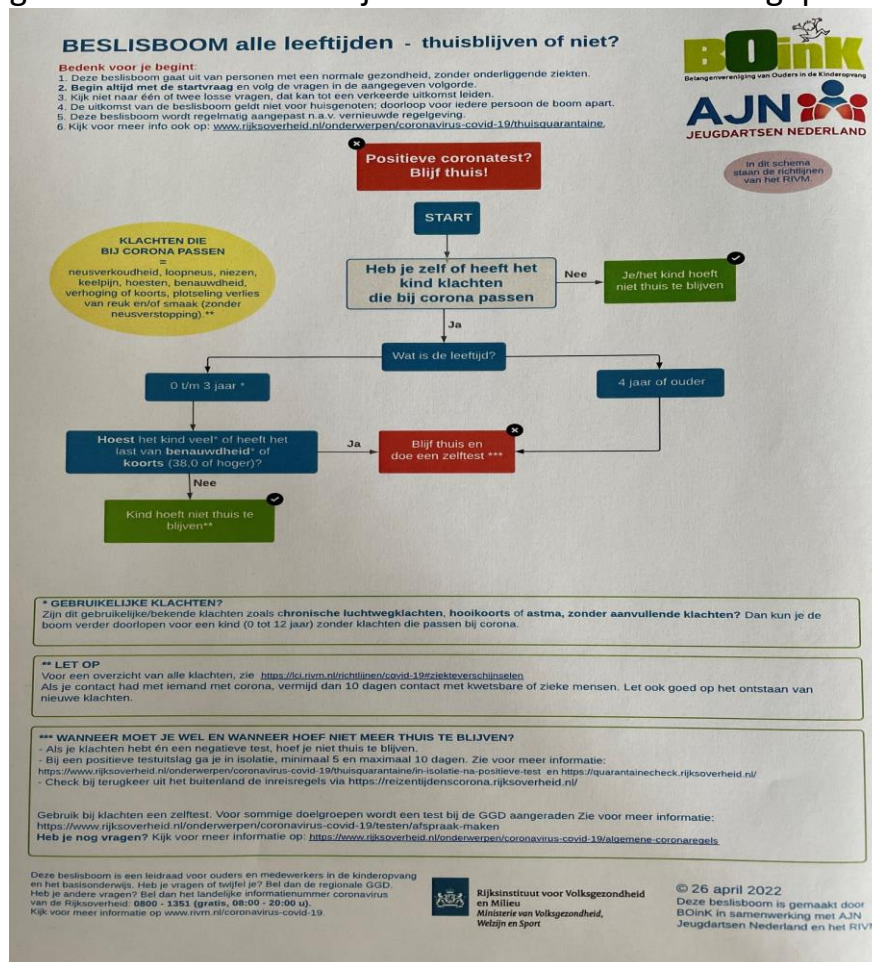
BESLISBOOM alle leeftijden - thuisblijven of niet?

Bedenk voor je begint:
1. Deze beslisboom gaat uit van personen met een normale gezondheid, zonder onderliggende ziekten.
2. Begin altijd met de startvraag en volg de vragen in de aangegeven volgorde.
3. Kijk niet naar één of twee losse vragen, dat kan tot een verkeerde uitkomst leiden.
4. De uitkomst van de beslisboom geldt niet voor huisgenoten; doorloop voor iedere persoon de boom apart.
5. Deze beslisboom wordt regelmatig aangepast n.a.v. vernieuwde regelgeving.
6. Kijk voor meer info ook op: www.rijksoverheid.nl/onderwerpen/coronavirus-covid-19/thuisquarantaine.

BOinK
Belangenvereniging van Ouders in de Kinderopvang

AJN
JEUGDARTSEN NEDERLAND

In dit schema staan de richtlijnen van het RIVM.

Positieve coronatest? Blijf thuis!

START

KLACHTEN DIE BIJ CORONA PASSEN
=
neusverkoudheid, loopneus, niezen, keelpijn, hoesten, benauwdheid, verhoging of koorts, plotseling verlies van reuk en/of smaak (zonder neusverstopping).**

Heb je zelf of heeft het kind klachten die bij corona passen

Nee

Je/het kind hoeft niet thuis te blijven

Ja

Wat is de leeftijd?

0 t/m 3 jaar *

4 jaar of ouder

Hoest het kind veel* of heeft het last van benauwdheid* of koorts (38,0 of hoger)?

Ja

Blijf thuis en doe een zelftest ***

Nee

Kind hoeft niet thuis te blijven**

* GEBRUIKELIJKE KLACHTEN?
Zijn dit gebruikelijke/bekende klachten zoals chronische luchtwegklachten, hooikoorts of astma, zonder aanvullende klachten? Dan kun je de boom verder doorlopen voor een kind (0 tot 12 jaar) zonder klachten die passen bij corona.

** LET OP
Voor een overzicht van alle klachten, zie https://lci.rivm.nl/richtlijnen/covid-19#ziekteverschijnselen
Als je contact had met iemand met corona, vermijd dan 10 dagen contact met kwetsbare of zieke mensen. Let ook goed op het ontstaan van nieuwe klachten.

*** WANNEER MOET JE WEL EN WANNEER HOEF JE NIET MEER THUIS TE BLIJVEN?
- Als je klachten hebt én een negatieve test, hoef je niet thuis te blijven.
- Bij een positieve testuitslag ga je in isolatie, minimaal 5 en maximaal 10 dagen. Zie voor meer informatie: https://www.rijksoverheid.nl/onderwerpen/coronavirus-covid-19/thuisquarantaine/in-isolatie-na-positieve-test en https://quarantainecheck.rijksoverheid.nl/
- Check bij terugkeer uit het buitenland de inreisregels via https://reizentijdenscorona.rijksoverheid.nl/

Gebruik bij klachten een zelftest. Voor sommige doelgroepen wordt een test bij de GGD aangeraden Zie voor meer informatie: https://www.rijksoverheid.nl/onderwerpen/coronavirus-covid-19/testen/afspraak-maken
Heb je nog vragen? Kijk voor meer informatie op: https://www.rijksoverheid.nl/onderwerpen/coronavirus-covid-19/algemene-coronaregels

Deze beslisboom is een leidraad voor ouders en medewerkers in de kinderopvang en het basisonderwijs. Heb je vragen of twijfel je? Bel dan de regionale GGD. Heb je andere vragen? Bel dan het landelijke informatienummer coronavirus van de Rijksoverheid: 0800 - 1351 (gratis, 08:00 - 20:00 u).
Kijk voor meer informatie op www.rivm.nl/coronavirus-covid-19.

Rijksinstituut voor Volksgezondheid en Milieu
Ministerie van Volksgezondheid, Welzijn en Sport

© 26 april 2022
Deze beslisboom is gemaakt door BOinK in samenwerking met AJN Jeugdartsen Nederland en het RIVM